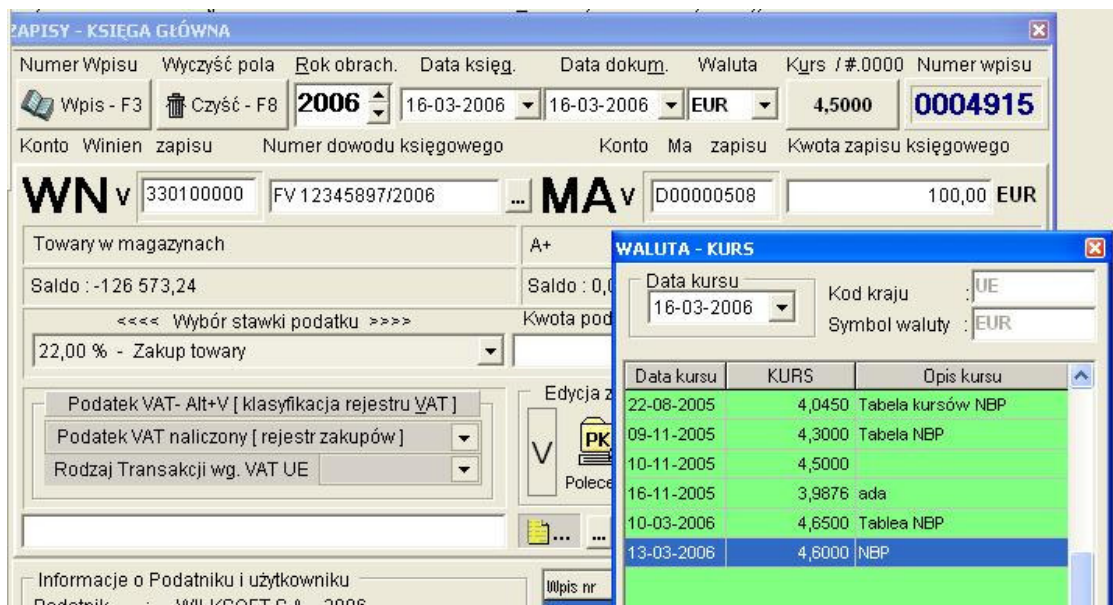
ZAPISY - KSIĘGA GŁÓWNA

Numer Wpisu Wyczyść pola Rok obrach. Data księg. Data dokum. Waluta Kurs /#.0000 Numer wpisu

Wpis - F3 Czyść - F8 2006 16-03-2006 16-03-2006 EUR 4,5000 0004915

Konto Winien zapisu Numer dowodu księgowego Konto Ma zapisu Kwota zapisu księgowego

WN v 330100000 FV 12345897/2006 ... MA v D00000508 100,00 EUR

Towary w magazynach

A+

Saldo : -126 573,24

Saldo : 0,0

<<<< Wybór stawki podatku >>>>

Kwota pod

22,00 % - Zakup towary

Podatek VAT- Alt+V [ klasyfikacja rejestru VAT ]

Podatek VAT naliczony [ rejestr zakupów ]

Rodzaj Transakcji wg. VAT UE

Edycja z

V

PK

Polece

...

...

Informacje o Podatniku i użytkowniku

Podatnik WILKSOFT S.A. 2006

Wpis nr

WALUTA - KURS

Data kursu

16-03-2006

Kod kraju : UE

Symbol waluty : EUR

| Data kursu | KURS | Opis kursu |
|---|---|---|
| 22-08-2005 | 4,0450 | Tabela kursów NBP |
| 09-11-2005 | 4,3000 | Tabela NBP |
| 10-11-2005 | 4,5000 | |
| 16-11-2005 | 3,9876 | ada |
| 10-03-2006 | 4,6500 | Tablea NBP |
| 13-03-2006 | 4,6000 | NBP |